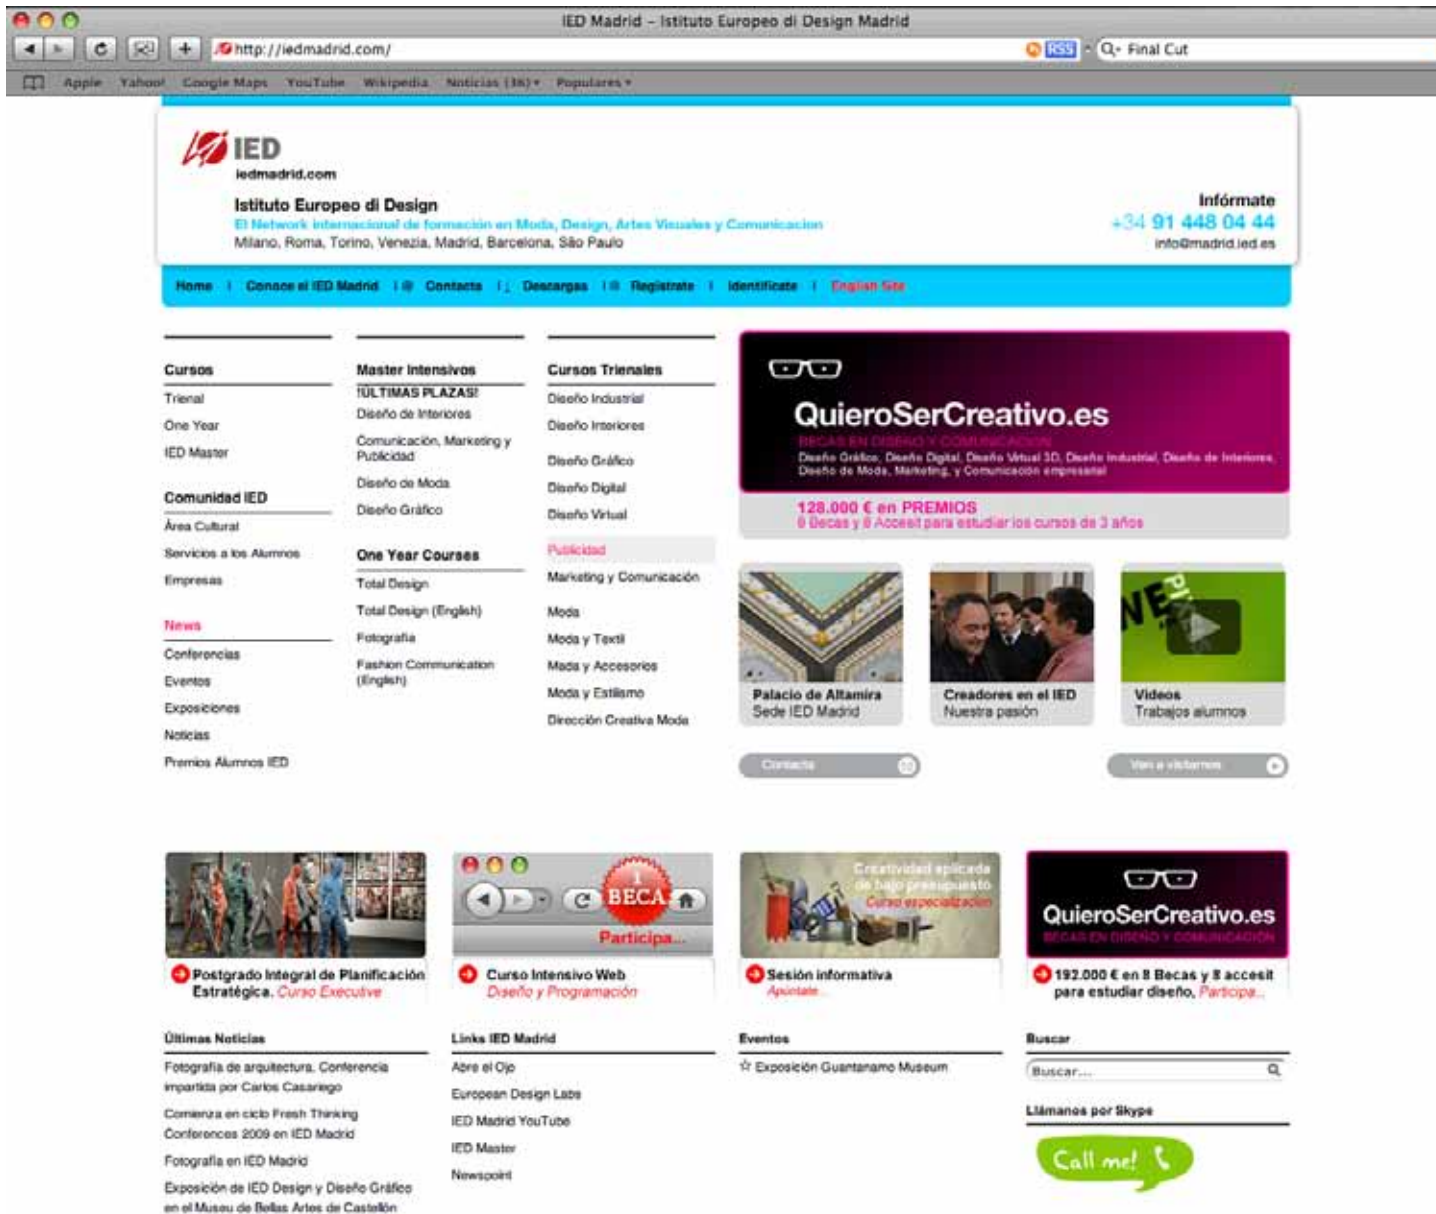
IED Madrid – Istituto Europeo di Design Madrid

http://iedmadrid.com/

RSS

Final Cut

Apple Yahoo! Google Maps YouTube Wikipedia Noticias (36) Populares

IED
iedmadrid.com

Istituto Europeo di Design
El Network internacional de formación en Moda, Design, Artes Visuales y Comunicacion
Milano, Roma, Torino, Venezia, Madrid, Barcelona, São Paulo

Infórmate
+34 91 448 04 44
info@madrid.ied.es

Home | Conoce el IED Madrid | Contacta | Descargas | Registrate | Identificate | English Site

Cursos
Trienal
One Year
IED Master

Comunidad IED
Área Cultural
Servicios a los Alumnos
Empresas

News
Conferencias
Eventos
Exposiciones
Noticias
Premios Alumnos IED

Master Intensivos
¡ÚLTIMAS PLAZAS!
Diseño de Interiores
Comunicación, Marketing y Publicidad
Diseño de Moda
Diseño Gráfico

One Year Courses
Total Design
Total Design (English)
Fotografía
Fashion Communication (English)

Cursos Trienales
Diseño Industrial
Diseño Interiores
Diseño Gráfico
Diseño Digital
Diseño Virtual
Publicidad
Marketing y Comunicación
Moda
Moda y Textil
Moda y Accesorios
Moda y Estilismo
Dirección Creativa Moda

QuieroSerCreativo.es
BECAS EN DISEÑO Y COMUNICACIÓN
Diseño Gráfico, Diseño Digital, Diseño Virtual 3D, Diseño Industrial, Diseño de Interiores, Diseño de Moda, Marketing, y Comunicación empresarial
128.000 € en PREMIOS
8 Becas y 8 Accesit para estudiar los cursos de 3 años

Palacio de Altamira
Sede IED Madrid

Creadores en el IED
Nuestra pasión

Videos
Trabajos alumnos

Contacta

Ven a visitarnos

BECA
Participa...

Creatividad aplicada de bajo presupuesto
Curso especialización

QuieroSerCreativo.es
BECAS EN DISEÑO Y COMUNICACIÓN

Postgrado Integral de Planificación Estratégica. Curso Executive

Curso Intensivo Web
Diseño y Programación

Sesión informativa
Apúntate

192.000 € en 8 Becas y 8 accesit para estudiar diseño, Participa...

Últimas Noticias
Fotografía de arquitectura. Conferencia impartida por Carlos Casariego
Comienza en ciclo Fresh Thinking Conferences 2009 en IED Madrid
Fotografía en IED Madrid
Exposición de IED Design y Diseño Gráfico en el Museu de Bellas Artes de Castellón

Links IED Madrid
Abre el Ojo
European Design Labs
IED Madrid YouTube
IED Master
Newspoint

Eventos
☆ Exposición Guantanamo Museum

Buscar
Buscar...

Llámanos por Skype
Call me!